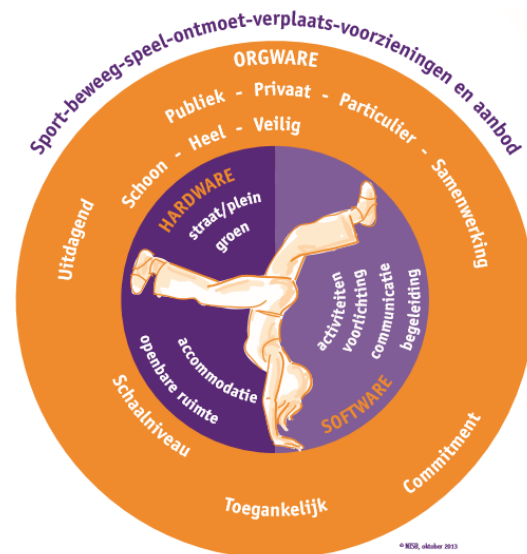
Sport-beweeg-speel-ontmoet-verplaats-voorzieningen en aanbod

ORGWARE

Publiek - Privaat - Particulier - Samenwerking

Schoon - Heel - Veilig

Uitdagend

HARDWARE

straat/plein

groen

accommodatie

openbare ruimte

activiteiten

voorlichting

communicatie

begeleiding

SOFTWARE

Schaalniveau

Commitment

Toegankelijk

© NISB, oktober 2013